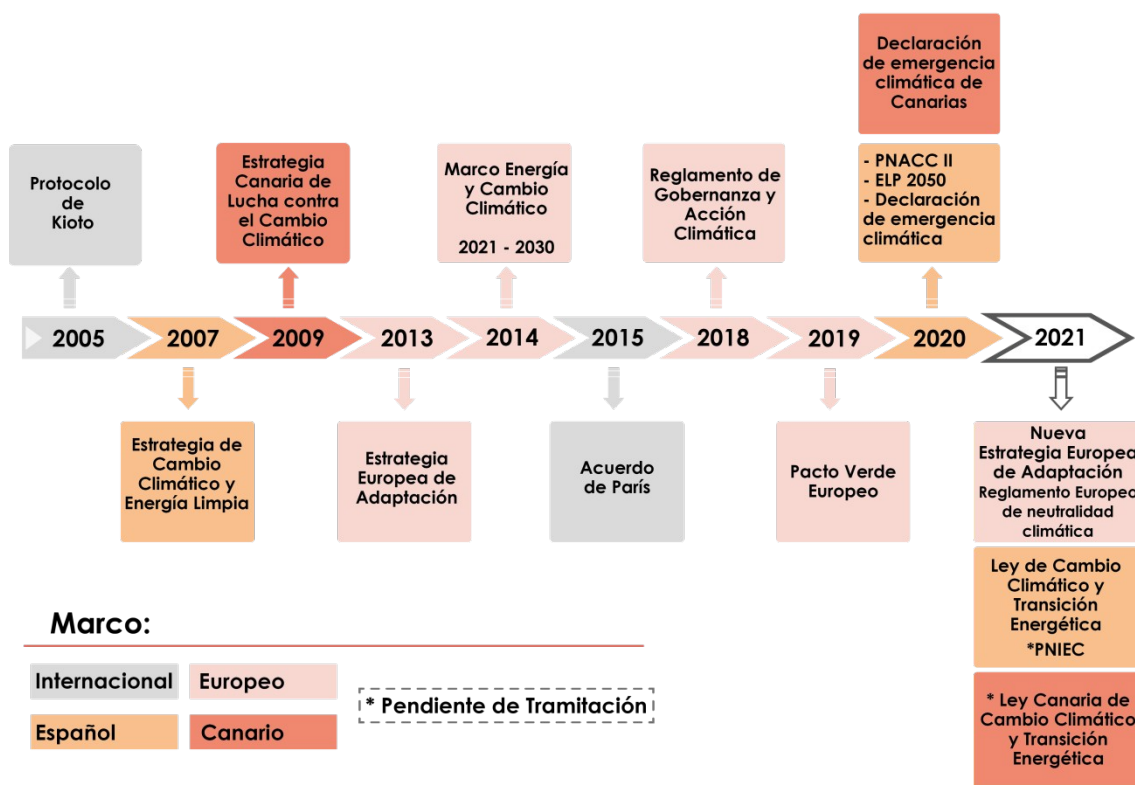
Declaración de emergencia climática de Canarias

Protocolo de Kioto

Estrategia Canaria de Lucha contra el Cambio Climático

Marco Energía y Cambio Climático

2021 - 2030

Reglamento de Gobernanza y Acción Climática

- PNACC II
- ELP 2050
- Declaración de emergencia climática

2005 2007 2009 2013 2014 2015 2018 2019 2020 2021

Estrategia de Cambio Climático y Energía Limpia

Estrategia Europea de Adaptación

Acuerdo de París

Pacto Verde Europeo

Nueva Estrategia Europea de Adaptación
Reglamento Europeo de neutralidad climática

Ley de Cambio Climático y Transición Energética
*PNIEC

* Ley Canaria de Cambio Climático y Transición Energética

Marco:

Internacional
Europeo
Español
Canario

* Pendiente de Tramitación